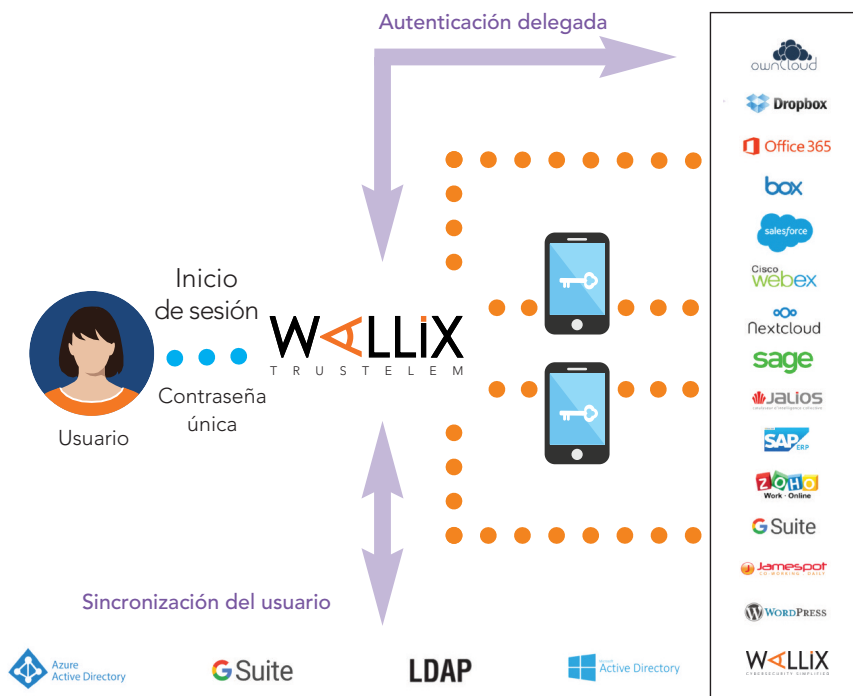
Autenticación delegada

Inicio de sesión

WALLIX
TRUSTELEM

Contraseña única

Usuario

Sincronización del usuario

ownCloud
Dropbox
Office 365
box
salesforce
Cisco webex
Nextcloud
sage
JALIOS
SAP ERP
ZOHO Work · Online
G Suite
Jamespot
WordPress
WALLIX

Azure Active Directory
G Suite
LDAP
Active Directory